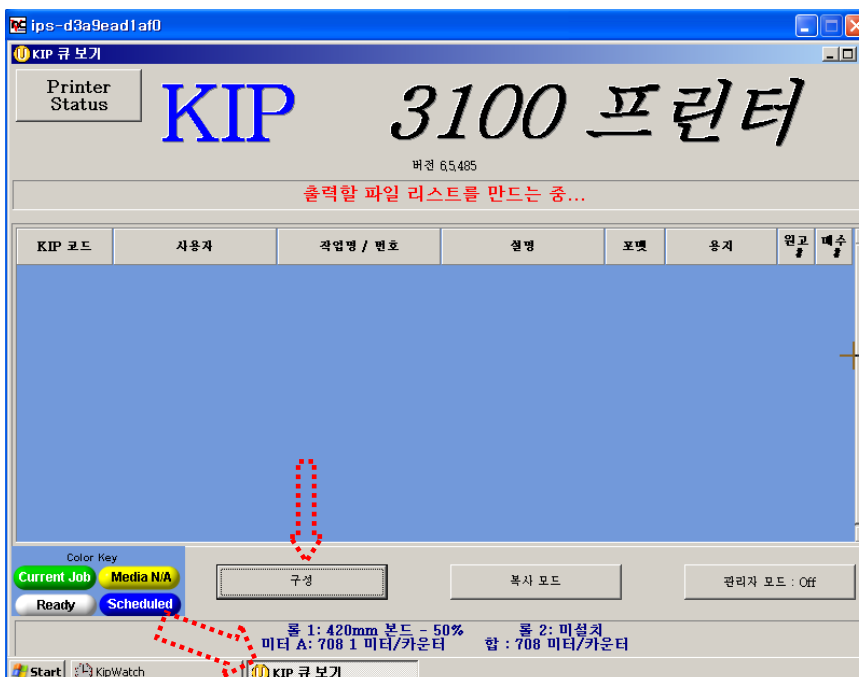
ips-d3a9ead1af0

KIP 큐 보기

Printer Status

KIP

3100 프린터

버전 6.5.485

출력할 파일 리스트를 만드는 중...

| KIP 코드 | 사용자 | 작업명 / 번호 | 설명 | 포맷 | 용지 | 원고 # | 매수 # |
|---|---|---|---|---|---|---|---|

Color Key
Current Job
Media N/A
Ready
Scheduled

구성

복사 모드

관리자 모드 : Off

롤 1: 420mm 본드 - 50%    롤 2: 미설치
미터 A: 708 1 미터/카운터    합 : 708 미터/카운터

Start
KipWatch
KIP 큐 보기